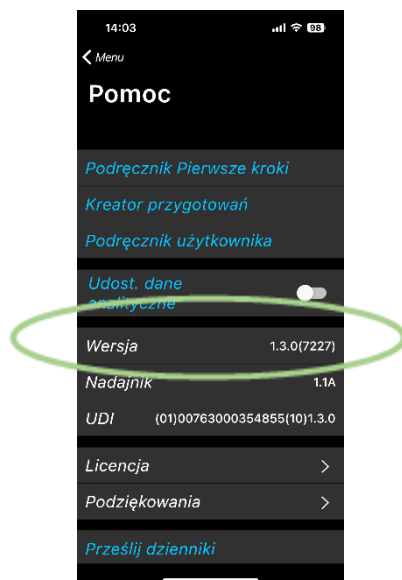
14:03

98

Menu

Pomoc

Podręcznik Pierwsze kroki

Kreator przygotowań

Podręcznik użytkownika

Udost. dane analityczne

Wersja 1.3.0(7227)

Nadajnik 1.1A

UDI (01)00763000354855(10)1.3.0

Licencja

Podziękowania

Prześlij dzienniki